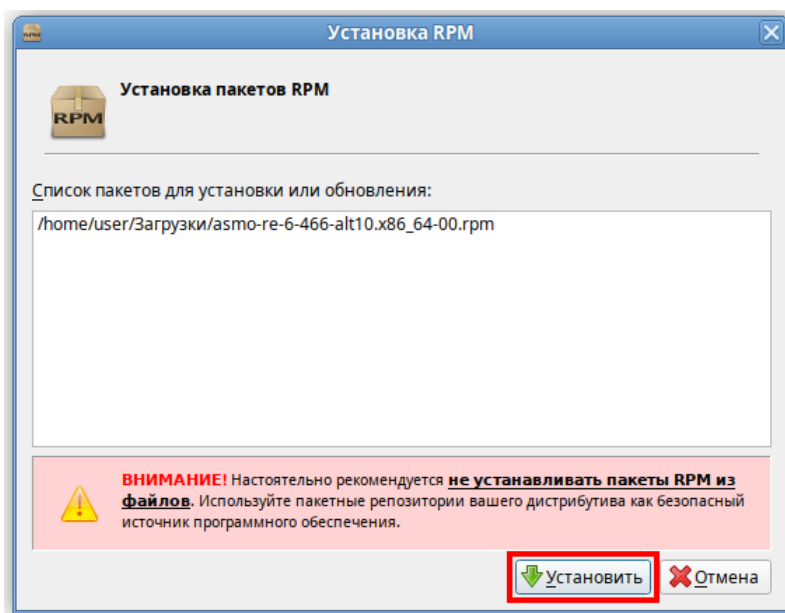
Установка RPM

RPM

Установка пакетов RPM

RPM

Список пакетов для установки или обновления:

/home/user/Загрузки/asmo-re-6-466-alt10.x86_64-00.rpm

ВНИМАНИЕ! Настоятельно рекомендуется не устанавливать пакеты RPM из файлов. Используйте пакетные репозитории вашего дистрибутива как безопасный источник программного обеспечения.

Установить

Отмена